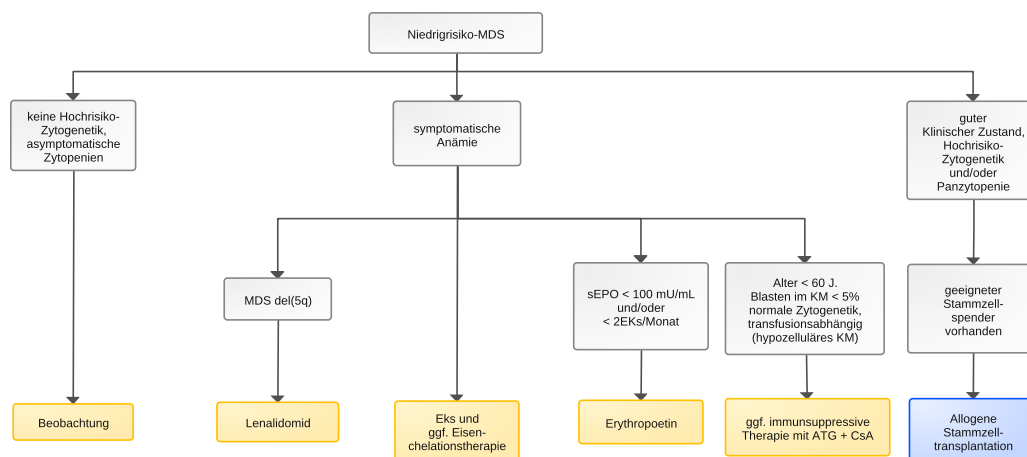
Niedrigrisiko-MDS

keine Hochrisiko-Zytogenetik, asymptomatische Zytopenien

symptomatische Anämie

guter Klinischer Zustand, Hochrisiko-Zytogenetik und/oder Panzytopenie

MDS del(5q)

sEPO < 100 mU/mL und/oder < 2EKs/Monat

Alter < 60 J. Blasten im KM < 5% normale Zytogenetik, transfusionsabhängig (hypozelluläres KM)

geeigneter Stammzell-spender vorhanden

Beobachtung

Lenalidomid

Eks und ggf. Eisen-chelationstherapie

Erythropoetin

ggf. immunsuppressive Therapie mit ATG + CsA

Allogene Stammzell-transplantation